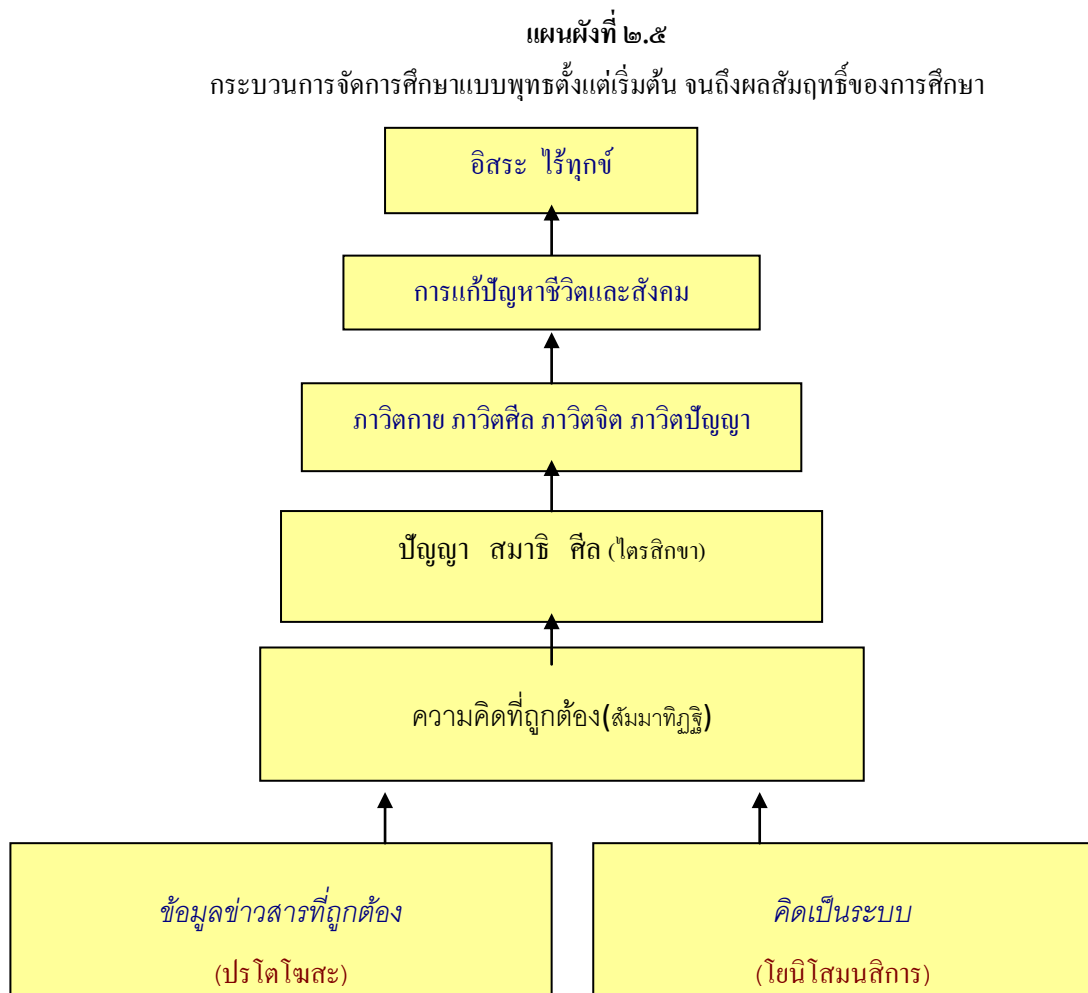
แผนผังที่ ๒.๕

กระบวนการจัดการศึกษาแบบพุทธตั้งแต่เริ่มต้น จนถึงผลสัมฤทธิ์ของการศึกษา

อิสระ ไร้ทุกข์

การแก้ปัญหาชีวิตและสังคม

ภาวิตกาย ภาวิตศีล ภาวิตจิต ภาวิตปัญญา

ปัญญา สมาธิ ศีล (ไตรสิกขา)

ความคิดที่ถูกต้อง(สัมมาทิฏฐิ)

ข้อมูลข่าวสารที่ถูกต้อง

(ปรโตโฆสะ)

คิดเป็นระบบ

(โยนิโสมนสิการ)